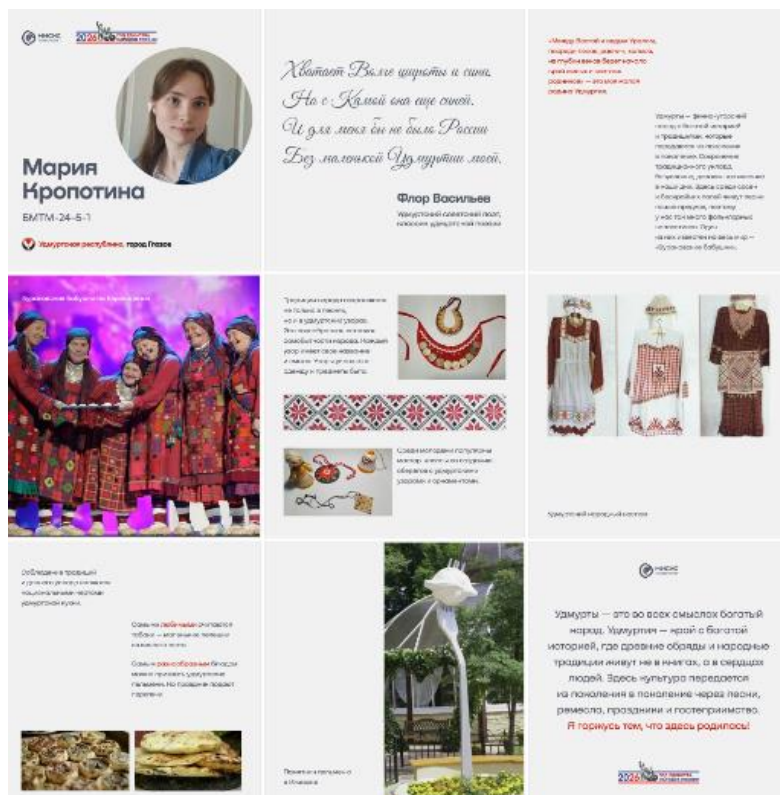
НИКОНС

2026

Мария Кропотина

БМТМ-24-5-1

Удмуртская республика, город Глазов

Хватит Волге ширины и сини,
Но с Камой она еще синей.
И для меня бы не было России
Без маленькой Удмуртии моей.

Флор Васильев

Удмуртский советский поэт, классик удмуртской поэзии

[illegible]

Удмурты — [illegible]

Бурановские бабушки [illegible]

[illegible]

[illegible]

Удмуртский народный костюм

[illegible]

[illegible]

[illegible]

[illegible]

НИКОНС

Удмурты — это во всех смыслах богатый народ. Удмуртия — край с богатой историей, где древние обряды и народные традиции живут не в книгах, а в сердцах людей. Здесь культура передается из поколения в поколение через песни, ремесла, праздники и гостеприимство. Я горжусь тем, что здесь родилась!

2026